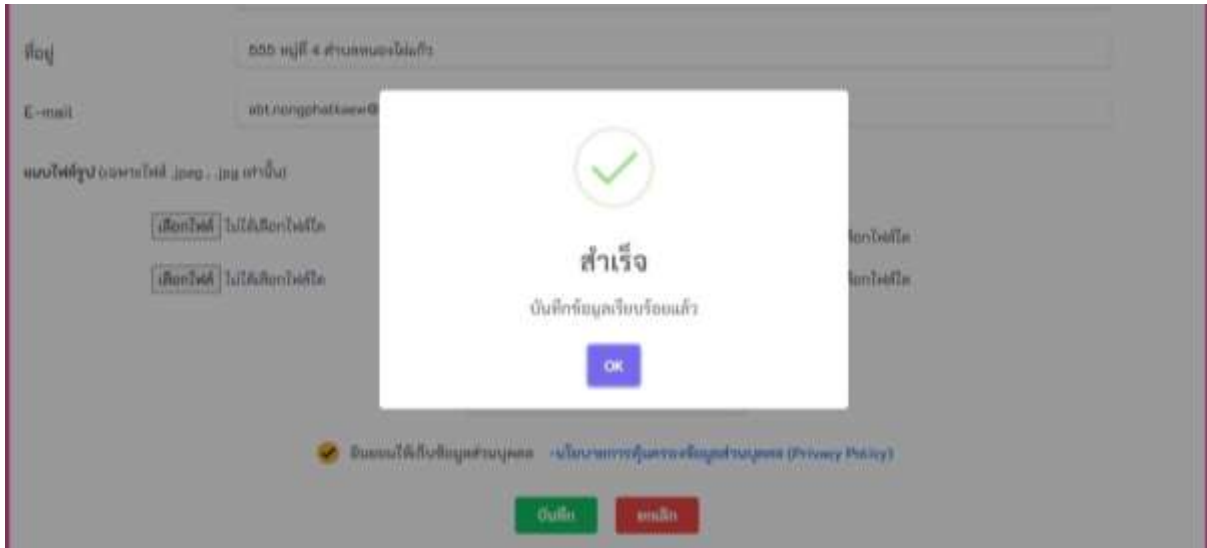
ที่อยู่
555 หมู่ที่ 4 ตำบลหนองไผ่แก้ว

E-mail
abt.nongphaikaew@

แนบไฟล์รูป (เฉพาะไฟล์ .jpeg , .jpg เท่านั้น)

เลือกไฟล์ ไม่ได้เลือกไฟล์ใด
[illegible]ลือกไฟล์ใด

เลือกไฟล์ ไม่ได้เลือกไฟล์ใด
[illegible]ลือกไฟล์ใด

สำเร็จ
บันทึกข้อมูลเรียบร้อยแล้ว
OK

ยินยอมให้เก็บข้อมูลส่วนบุคคล - นโยบายการคุ้มครองข้อมูลส่วนบุคคล (Privacy Policy)

บันทึก
ยกเลิก